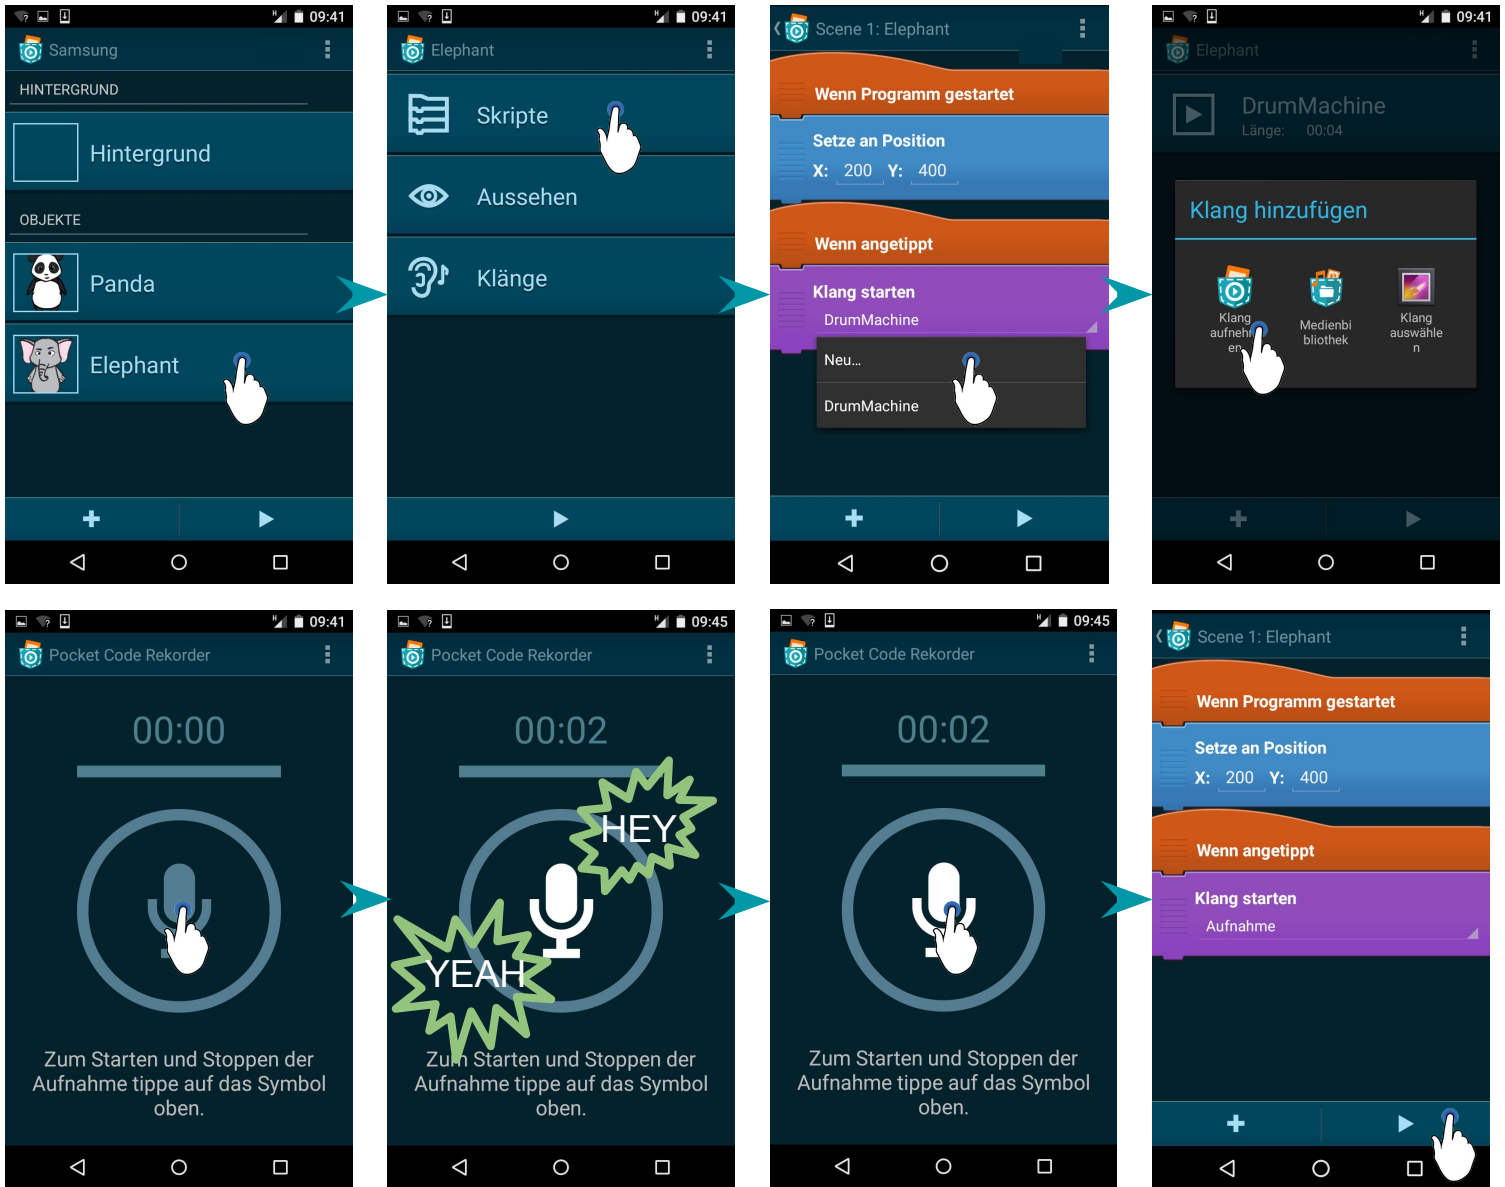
09:41
Samsung
HINTERGRUND
Hintergrund
OBJEKTE
Panda
Elephant

09:41
Elephant
Skripte
Aussehen
Klänge

Scene 1: Elephant
Wenn Programm gestartet
Setze an Position
X: 200 Y: 400
Wenn angetippt
Klang starten
DrumMachine
Neu...
DrumMachine

09:41
Elephant
DrumMachine
Länge: 00:04
Klang hinzufügen
Klang aufnehmen
Medienbibliothek
Klang auswählen

09:41
Pocket Code Rekorder
00:00
Zum Starten und Stoppen der Aufnahme tippe auf das Symbol oben.

09:45
Pocket Code Rekorder
00:02
HEY
YEAH
Zum Starten und Stoppen der Aufnahme tippe auf das Symbol oben.

09:45
Pocket Code Rekorder
00:02
Zum Starten und Stoppen der Aufnahme tippe auf das Symbol oben.

Scene 1: Elephant
Wenn Programm gestartet
Setze an Position
X: 200 Y: 400
Wenn angetippt
Klang starten
Aufnahme